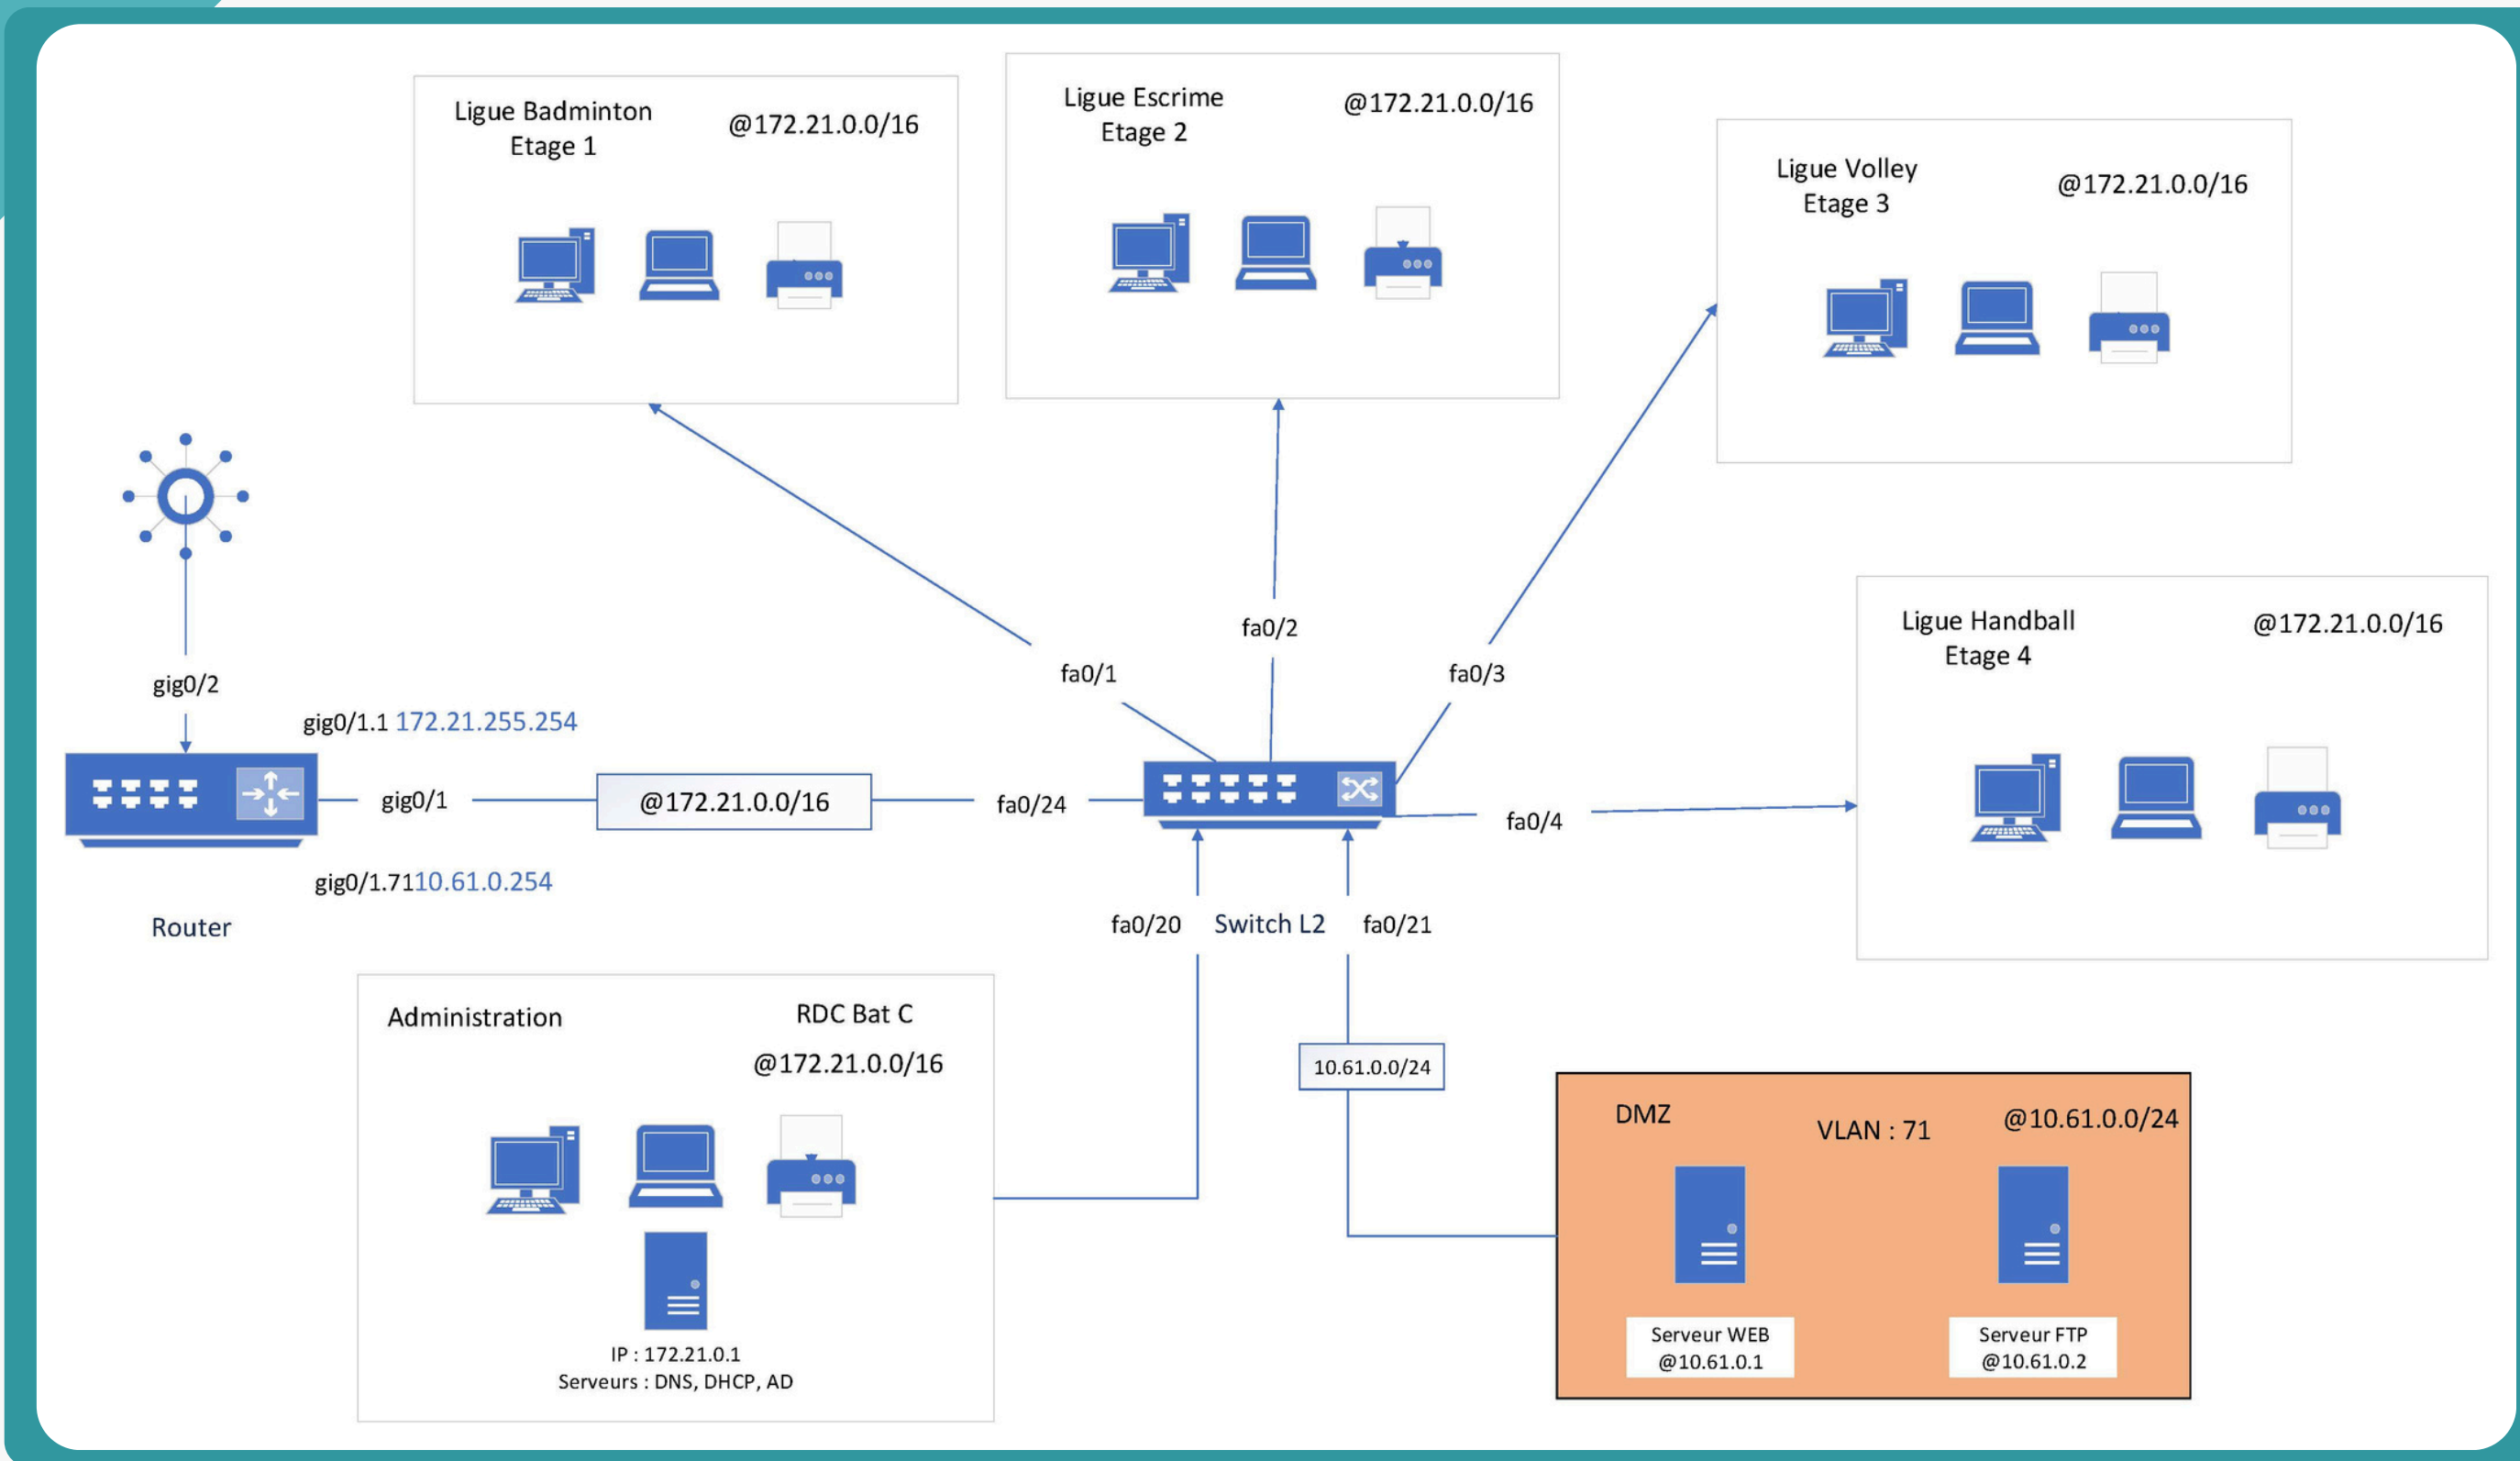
Ligue Badminton
Etage 1

@172.21.0.0/16

Ligue Escrime
Etage 2

@172.21.0.0/16

Ligue Volley
Etage 3

@172.21.0.0/16

Ligue Handball
Etage 4

@172.21.0.0/16

gig0/2

gig0/1.1 172.21.255.254

gig0/1

@172.21.0.0/16

fa0/24

fa0/1

fa0/2

fa0/3

fa0/4

gig0/1.7110.61.0.254

Router

fa0/20

Switch L2

fa0/21

Administration

RDC Bat C

@172.21.0.0/16

IP : 172.21.0.1
Serveurs : DNS, DHCP, AD

10.61.0.0/24

DMZ

VLAN : 71

@10.61.0.0/24

Serveur WEB
@10.61.0.1

Serveur FTP
@10.61.0.2